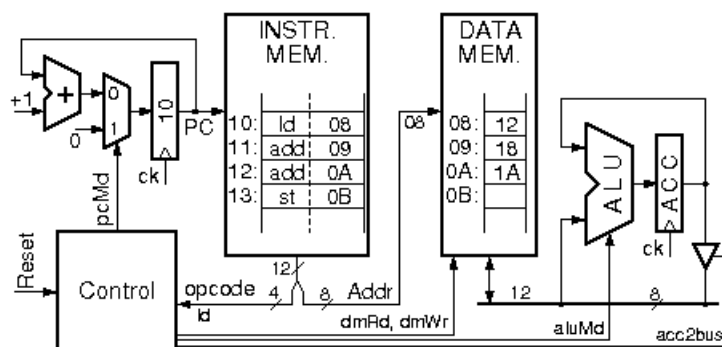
INSTR. MEM.

DATA MEM.

+1
+
0
1
0
10
PC
ck

| 10: | ld | 08 |
|---|---|---|
| 11: | add | 09 |
| 12: | add | 0A |
| 13: | st | 0B |

08

| 08: | 12 |
|---|---|
| 09: | 18 |
| 0A: | 1A |
| 0B: | |

ALU
ACC
ck

pcMd
Reset
Control
12
opcode
4
8
Addr
ld
12
8
dmRd, dmWr
aluMd
acc2bus